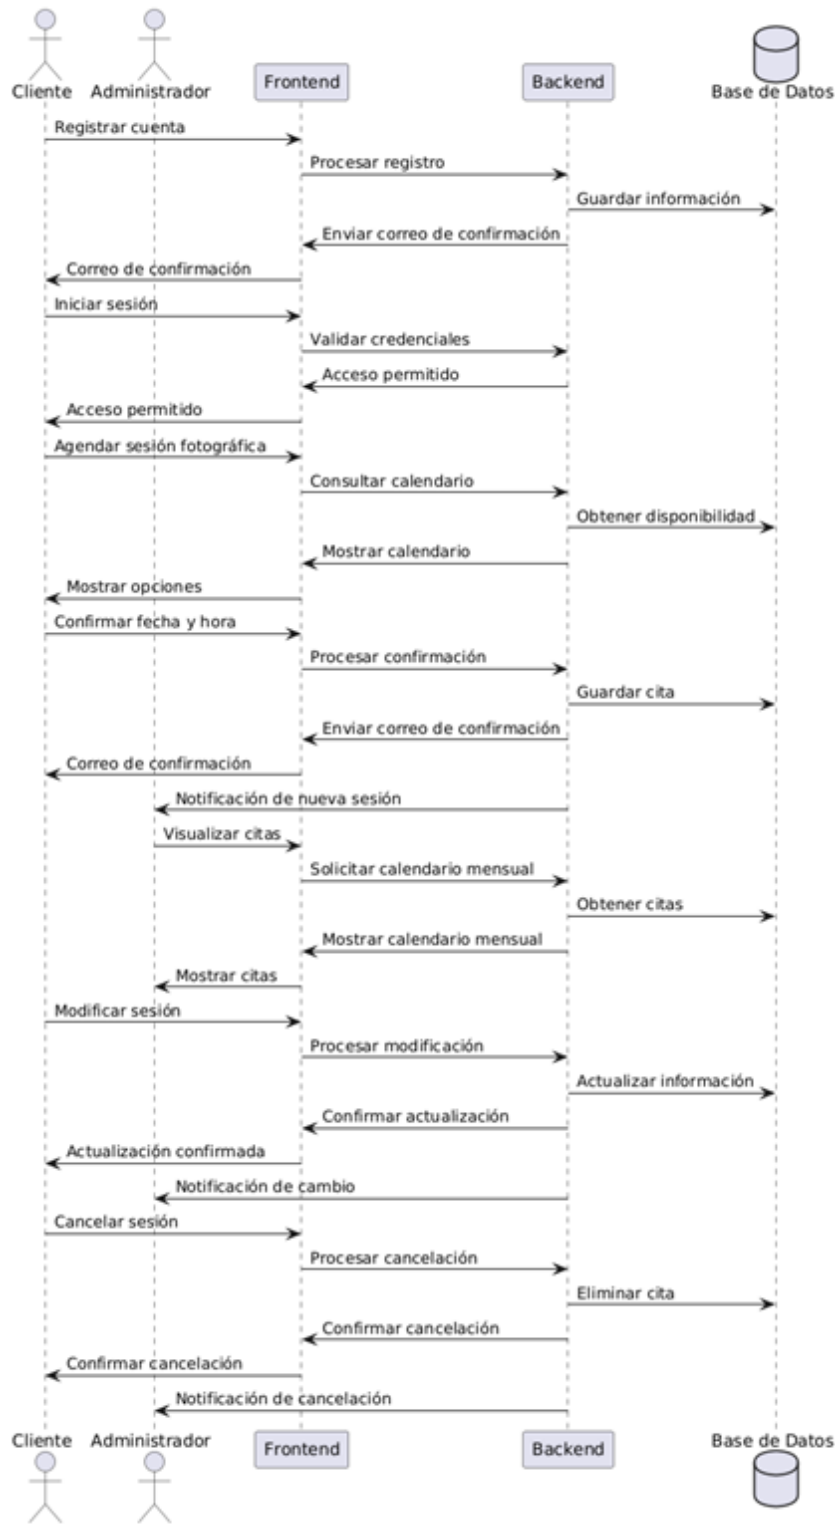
Cliente Administrador Frontend Backend Base de Datos

Registrar cuenta
Procesar registro
Guardar información
Enviar correo de confirmación
Correo de confirmación
Iniciar sesión
Validar credenciales
Acceso permitido
Acceso permitido
Agendar sesión fotográfica
Consultar calendario
Obtener disponibilidad
Mostrar calendario
Mostrar opciones
Confirmar fecha y hora
Procesar confirmación
Guardar cita
Enviar correo de confirmación
Correo de confirmación
Notificación de nueva sesión
Visualizar citas
Solicitar calendario mensual
Obtener citas
Mostrar calendario mensual
Mostrar citas
Modificar sesión
Procesar modificación
Actualizar información
Confirmar actualización
Actualización confirmada
Notificación de cambio
Cancelar sesión
Procesar cancelación
Eliminar cita
Confirmar cancelación
Confirmar cancelación
Notificación de cancelación

Cliente Administrador Frontend Backend Base de Datos